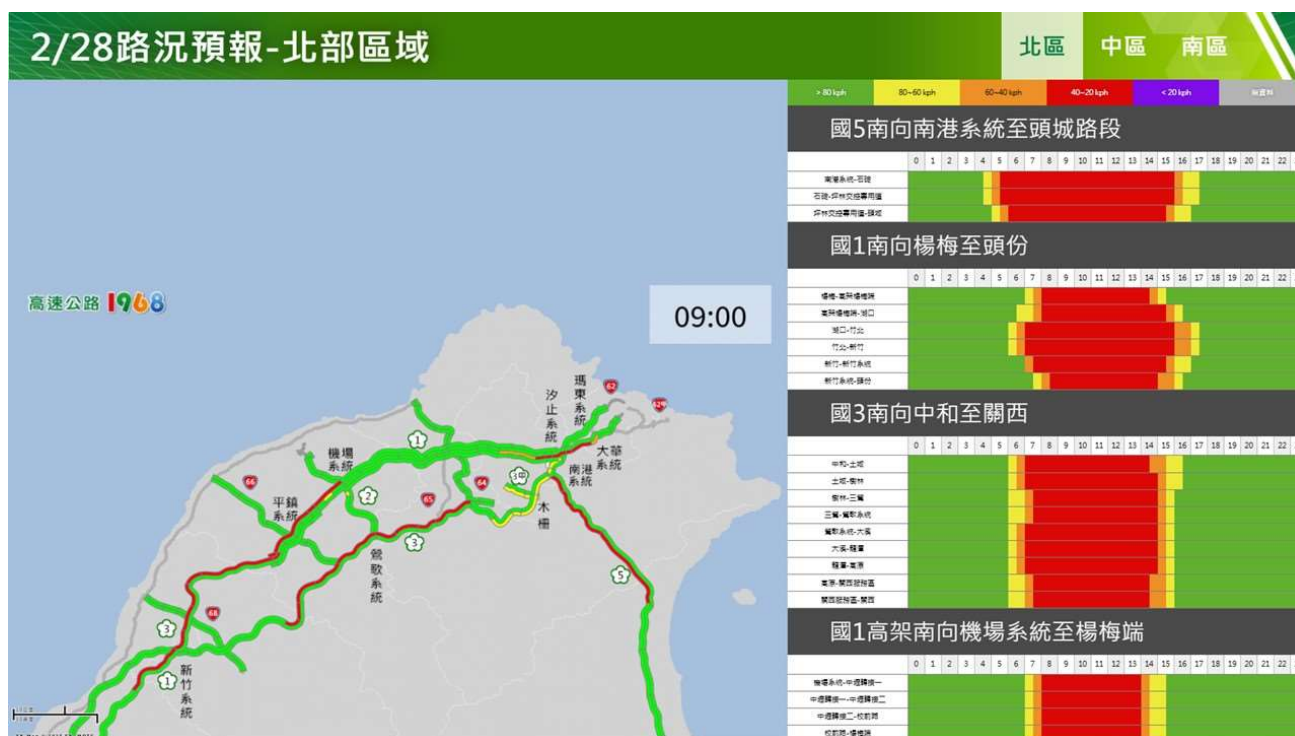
2/28路況預報-北部區域

北區 中區 南區

> 80 kph | 80~60 kph | 60~40 kph | 40~20 kph | < 20 kph | 無資料

國5南向南港系統至頭城路段

| | 0 | 1 | 2 | 3 | 4 | 5 | 6 | 7 | 8 | 9 | 10 | 11 | 12 | 13 | 14 | 15 | 16 | 17 | 18 | 19 | 20 | 21 | 22 |
|---|---|---|---|---|---|---|---|---|---|---|---|---|---|---|---|---|---|---|---|---|---|---|---|
| 南港系統-石碇 | | | | | | | | | | | | | | | | | | | | | | | |
| 石碇-坪林交控專用道 | | | | | | | | | | | | | | | | | | | | | | | |
| 坪林交控專用道-頭城 | | | | | | | | | | | | | | | | | | | | | | | |

國1南向楊梅至頭份

| | 0 | 1 | 2 | 3 | 4 | 5 | 6 | 7 | 8 | 9 | 10 | 11 | 12 | 13 | 14 | 15 | 16 | 17 | 18 | 19 | 20 | 21 | 22 |
|---|---|---|---|---|---|---|---|---|---|---|---|---|---|---|---|---|---|---|---|---|---|---|---|
| 楊梅-高架楊梅端 | | | | | | | | | | | | | | | | | | | | | | | |
| 高架楊梅端-湖口 | | | | | | | | | | | | | | | | | | | | | | | |
| 湖口-竹北 | | | | | | | | | | | | | | | | | | | | | | | |
| 竹北-新竹 | | | | | | | | | | | | | | | | | | | | | | | |
| 新竹-新竹系統 | | | | | | | | | | | | | | | | | | | | | | | |
| 新竹系統-頭份 | | | | | | | | | | | | | | | | | | | | | | | |

國3南向中和至關西

| | 0 | 1 | 2 | 3 | 4 | 5 | 6 | 7 | 8 | 9 | 10 | 11 | 12 | 13 | 14 | 15 | 16 | 17 | 18 | 19 | 20 | 21 | 22 |
|---|---|---|---|---|---|---|---|---|---|---|---|---|---|---|---|---|---|---|---|---|---|---|---|
| 中和-土城 | | | | | | | | | | | | | | | | | | | | | | | |
| 土城-樹林 | | | | | | | | | | | | | | | | | | | | | | | |
| 樹林-三鶯 | | | | | | | | | | | | | | | | | | | | | | | |
| 三鶯-鶯歌系統 | | | | | | | | | | | | | | | | | | | | | | | |
| 鶯歌系統-大溪 | | | | | | | | | | | | | | | | | | | | | | | |
| 大溪-龍潭 | | | | | | | | | | | | | | | | | | | | | | | |
| 龍潭-高原 | | | | | | | | | | | | | | | | | | | | | | | |
| 高原-關西服務區 | | | | | | | | | | | | | | | | | | | | | | | |
| 關西服務區-關西 | | | | | | | | | | | | | | | | | | | | | | | |

國1高架南向機場系統至楊梅端

| | 0 | 1 | 2 | 3 | 4 | 5 | 6 | 7 | 8 | 9 | 10 | 11 | 12 | 13 | 14 | 15 | 16 | 17 | 18 | 19 | 20 | 21 | 22 |
|---|---|---|---|---|---|---|---|---|---|---|---|---|---|---|---|---|---|---|---|---|---|---|---|
| 機場系統-中壢轉接一 | | | | | | | | | | | | | | | | | | | | | | | |
| 中壢轉接一-中壢轉接二 | | | | | | | | | | | | | | | | | | | | | | | |
| 中壢轉接二-校前路 | | | | | | | | | | | | | | | | | | | | | | | |
| 校前路-楊梅端 | | | | | | | | | | | | | | | | | | | | | | | |

高速公路 1968

09:00

瑪東系統
汐止系統
62
62甲
1
機場系統
大華系統
南港系統
3甲
66
2
64
65
平鎮系統
木柵
3
鶯歌系統
5
68
3
1
新竹系統